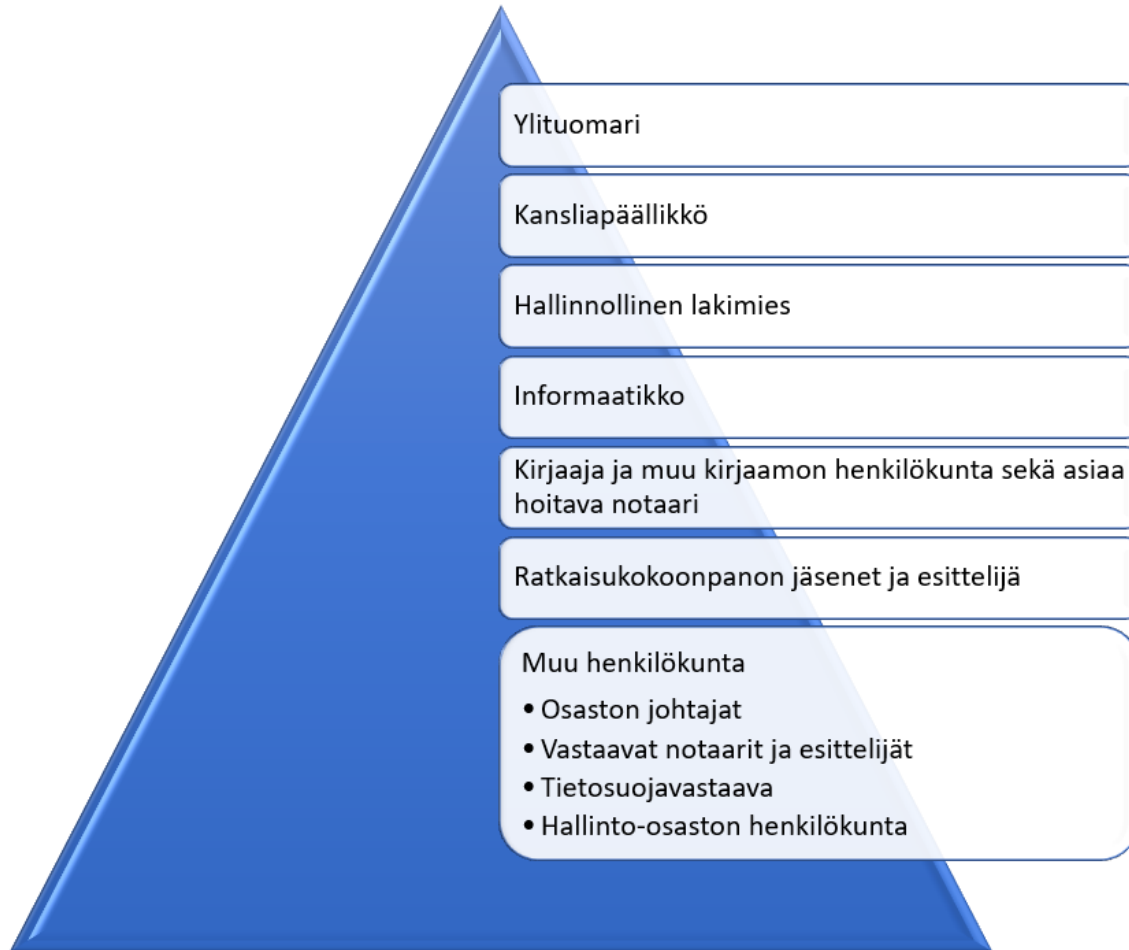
Ylituomari

Kansliapäällikkö

Hallinnollinen lakimies

Informaatikko

Kirjaaja ja muu kirjaamon henkilökunta sekä asiaa hoitava notaari

Ratkaisukokoonpanon jäsenet ja esittelijä

Muu henkilökunta
• Osaston johtajat
• Vastaavat notaarit ja esittelijät
• Tietosuojavastaava
• Hallinto-osaston henkilökunta